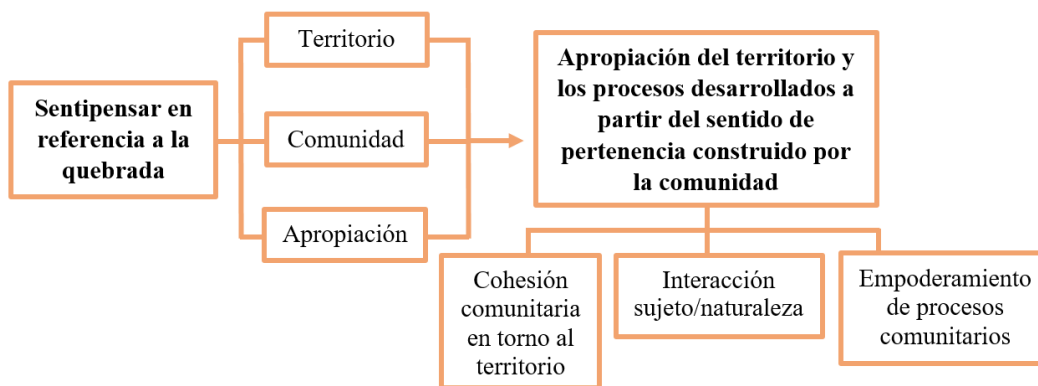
Sentipensar en referencia a la quebrada

Territorio

Comunidad

Apropiación

Apropiación del territorio y los procesos desarrollados a partir del sentido de pertenencia construido por la comunidad

Cohesión comunitaria en torno al territorio

Interacción sujeto/naturaleza

Empoderamiento de procesos comunitarios